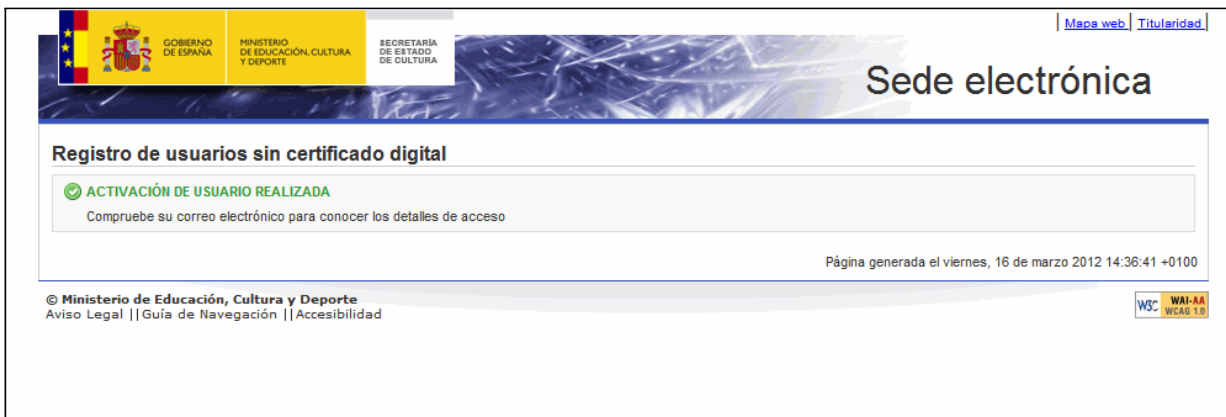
GOBIERNO DE ESPAÑA
MINISTERIO DE EDUCACIÓN, CULTURA Y DEPORTE
SECRETARÍA DE ESTADO DE CULTURA

Mapa web | Titularidad

Sede electrónica

Registro de usuarios sin certificado digital

ACTIVACIÓN DE USUARIO REALIZADA

Compruebe su correo electrónico para conocer los detalles de acceso

Página generada el viernes, 16 de marzo 2012 14:36:41 +0100

© Ministerio de Educación, Cultura y Deporte
Aviso Legal ||Guía de Navegación ||Accesibilidad

W3C WAI-AA WCAG 1.0